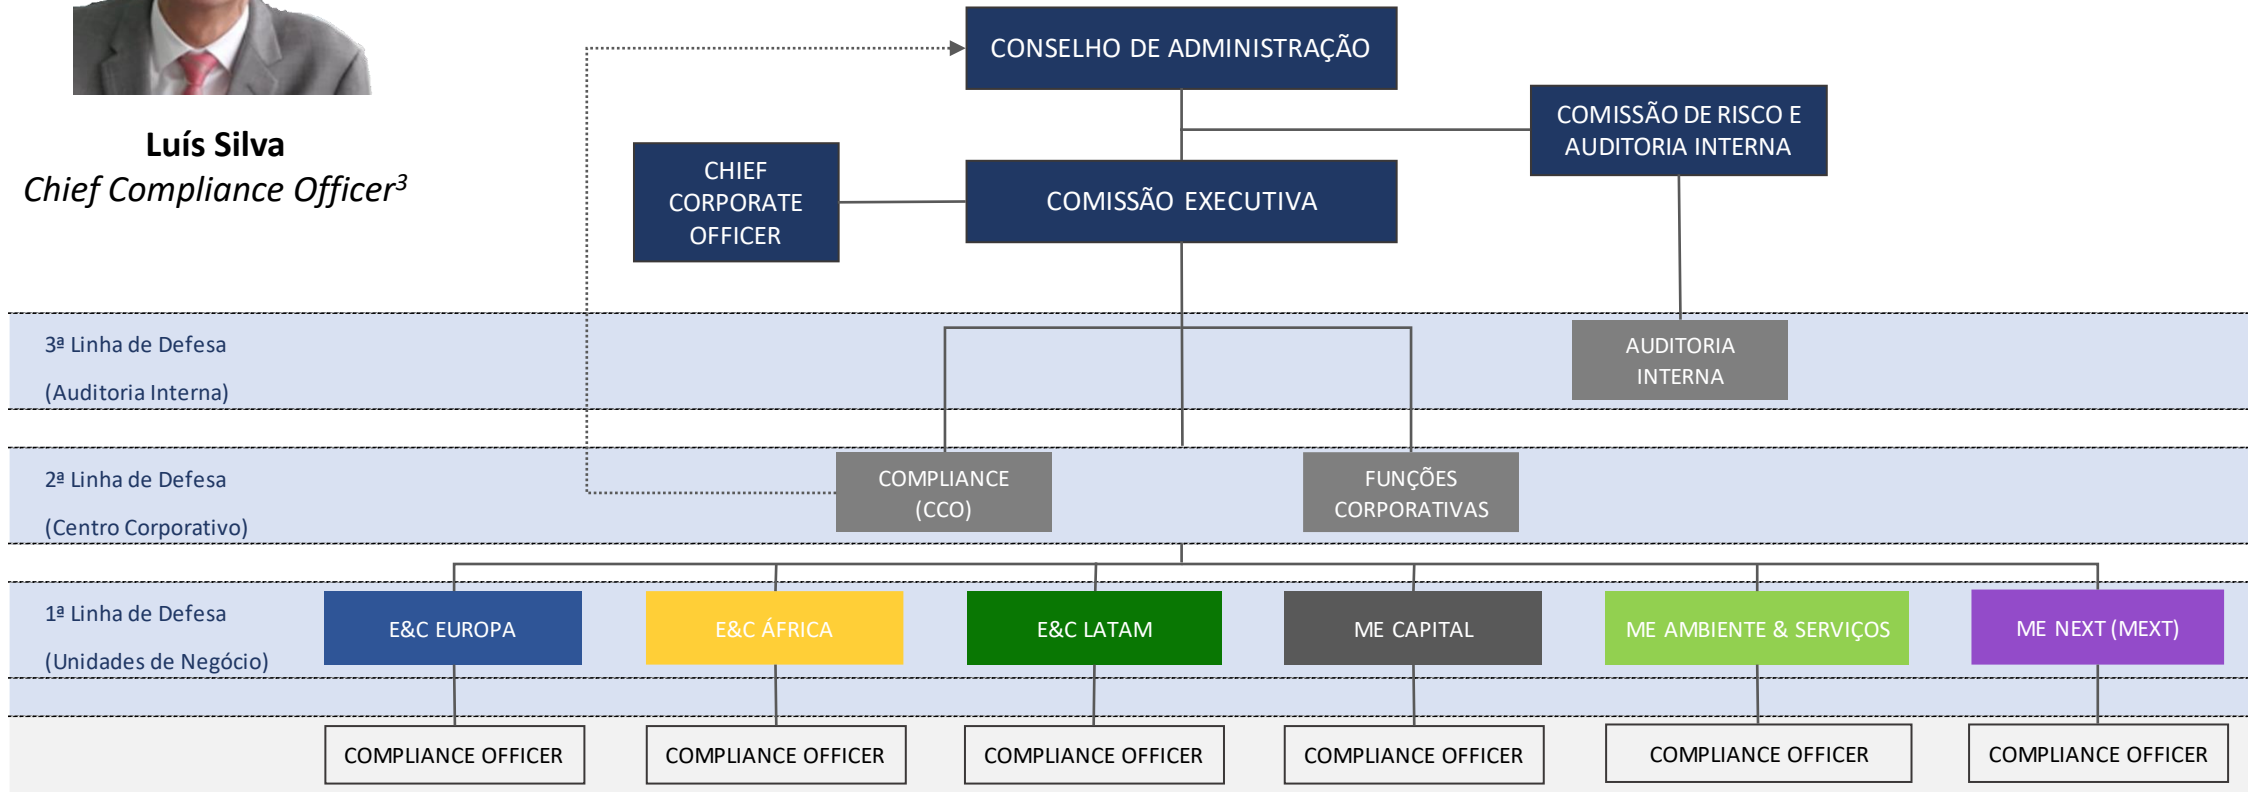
Luís Silva
Chief Compliance Officer$^3$

CONSELHO DE ADMINISTRAÇÃO

COMISSÃO DE RISCO E AUDITORIA INTERNA

CHIEF CORPORATE OFFICER

COMISSÃO EXECUTIVA

3ª Linha de Defesa
(Auditoria Interna)

AUDITORIA INTERNA

2ª Linha de Defesa
(Centro Corporativo)

COMPLIANCE (CCO)

FUNÇÕES CORPORATIVAS

1ª Linha de Defesa
(Unidades de Negócio)

E&C EUROPA

E&C ÁFRICA

E&C LATAM

ME CAPITAL

ME AMBIENTE & SERVIÇOS

ME NEXT (MEXT)

COMPLIANCE OFFICER

COMPLIANCE OFFICER

COMPLIANCE OFFICER

COMPLIANCE OFFICER

COMPLIANCE OFFICER

COMPLIANCE OFFICER